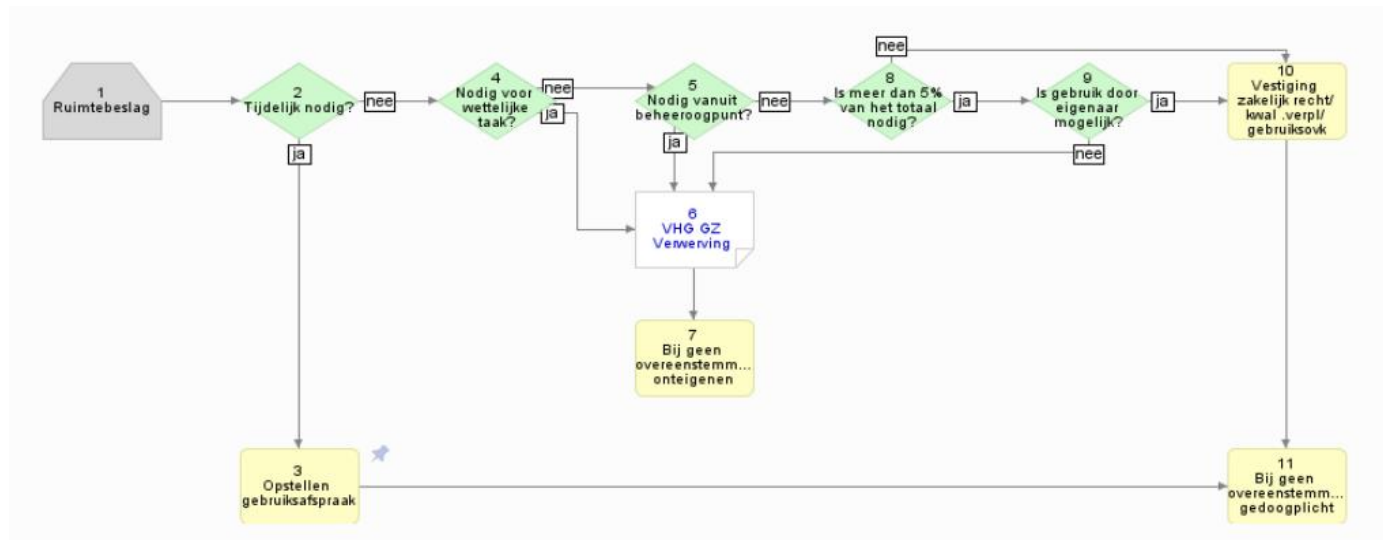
1
Ruimtebeslag

2
Tijdelijk nodig?

nee

ja

4
Nodig voor wettelijke taak?

nee

ja

5
Nodig vanuit beheeroogpunt?

nee

ja

8
Is meer dan 5% van het totaal nodig?

nee

ja

9
Is gebruik door eigenaar mogelijk?

ja

nee

10
Vestiging zakelijk recht/ kwal .verpl/ gebruiksovk

6
VHG GZ
Verwerving

7
Bij geen overeenstemm... onteigenen

3
Opstellen gebruiksafspraak

11
Bij geen overeenstemm... gedoogplicht